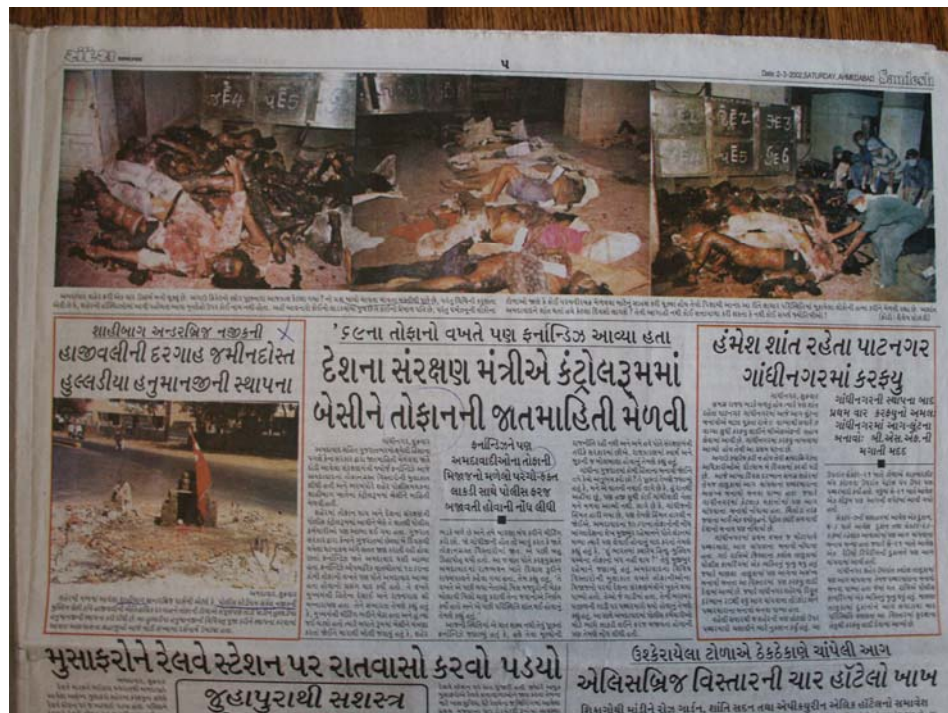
સંદેશ

૫

Date 2-3-2002 SATURDAY, AHMEDABAD Sandesh

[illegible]

શાહીબાગ અન્ડરબ્રિજ નજીકની
હાજીવલીની દરગાહ જમીનદોસ્ત
હુલ્લડીયા હનુમાનજીની સ્થાપના

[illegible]

'૬૯ના તોફાનો વખતે પણ ફર્નાન્ડિઝ આવ્યા હતા
દેશના સંરક્ષણ મંત્રીએ કંટ્રોલરૂમમાં
બેસીને તોફાનની જાતમાહિતી મેળવી

ફર્નાન્ડિઝને પણ
અમદાવાદીઓના તોફાની
મિજાજનો મળેલો પરચો-ફક્ત
લાકડી સાથે પોલીસ કરજ
બજાવતી હોવાની નોંધ લીધી

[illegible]

હંમેશ શાંત રહેતા પાટનગર
ગાંધીનગરમાં કરફ્યુ

ગાંધીનગરની સ્થાપના બાદ
પ્રથમ વાર કરફ્યુનો અમલ
ગાંધીનગરમાં આગ-લૂંટના
બનાવો: બી.એસ.એફ.ની
મગાવી મદદ

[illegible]

મુસાફરોને રેલવે સ્ટેશન પર રાતવાસો કરવો પડયો

જુહાપુરાથી સશસ્ત્ર

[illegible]

ઉશ્કેરાયેલા ટોળાએ ઠેકઠેકાણે ચાંપેલી આગ
એલિસબ્રિજ વિસ્તારની ચાર હૉટેલો ખાખ

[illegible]